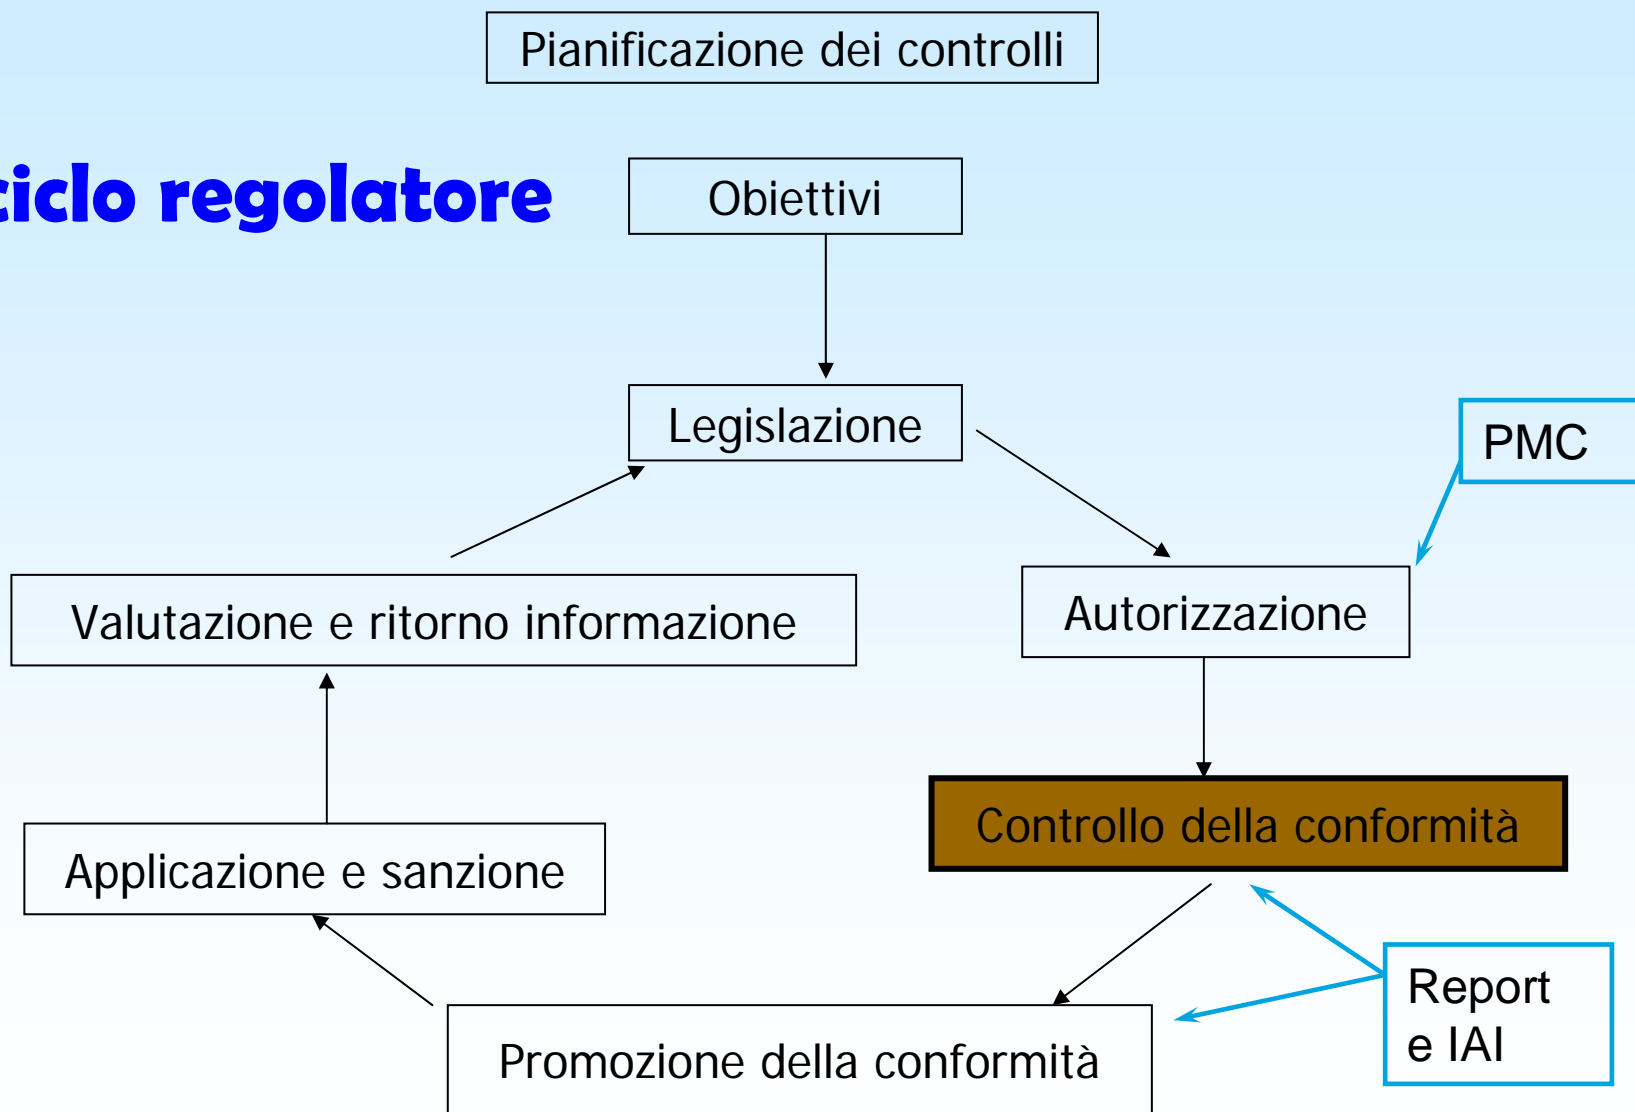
Pianificazione dei controlli

ciclo regolatore

Obiettivi

Legislazione

PMC

Valutazione e ritorno informazione

Autorizzazione

Controllo della conformità

Applicazione e sanzione

Report e IAI

Promozione della conformità